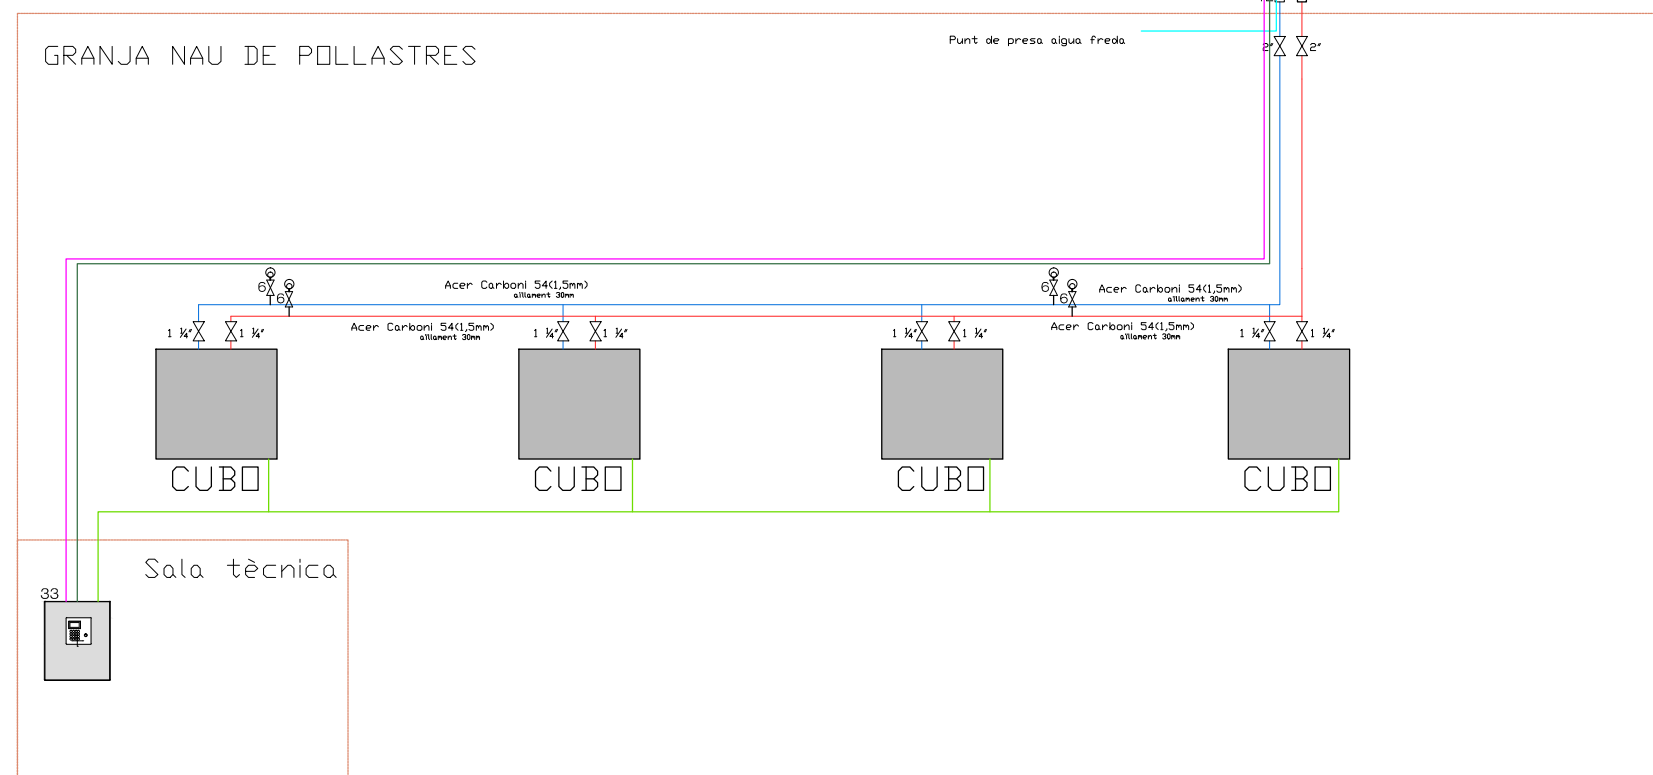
GRANJA NAU DE POLLASTRES

Punt de presa aigua freda

2" 2"

6 6

Acer Carboni 54(1,5mm) aïllament 30mm

6 6

Acer Carboni 54(1,5mm) aïllament 30mm

1 ¼" 1 ¼"

Acer Carboni 54(1,5mm) aïllament 30mm

1 ¼" 1 ¼"

1 ¼" 1 ¼"

Acer Carboni 54(1,5mm) aïllament 30mm

1 ¼" 1 ¼"

CUBO

CUBO

CUBO

CUBO

Sala tècnica

33